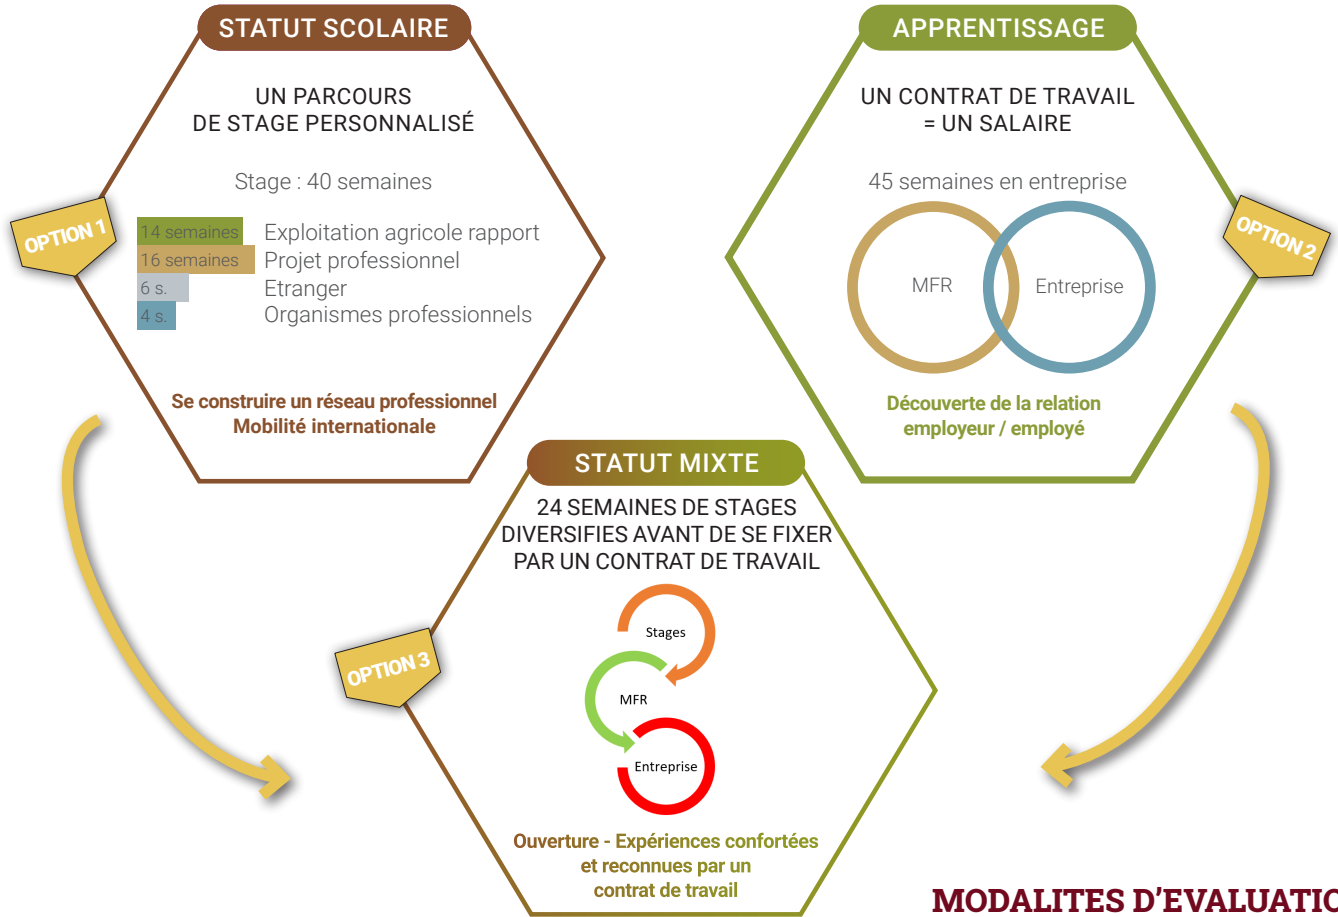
STATUT SCOLAIRE

OPTION 1

UN PARCOURS DE STAGE PERSONNALISÉ

Stage : 40 semaines

14 semaines Exploitation agricole rapport
16 semaines Projet professionnel
6 s. Etranger
4 s. Organismes professionnels

Se construire un réseau professionnel
Mobilité internationale

APPRENTISSAGE

OPTION 2

UN CONTRAT DE TRAVAIL = UN SALAIRE

45 semaines en entreprise

MFR
Entreprise

Découverte de la relation employeur / employé

STATUT MIXTE

OPTION 3

24 SEMAINES DE STAGES DIVERSIFIES AVANT DE SE FIXER PAR UN CONTRAT DE TRAVAIL

Stages
MFR
Entreprise

Ouverture - Expériences confortées et reconnues par un contrat de travail

MODALITES D'EVALUATIO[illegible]